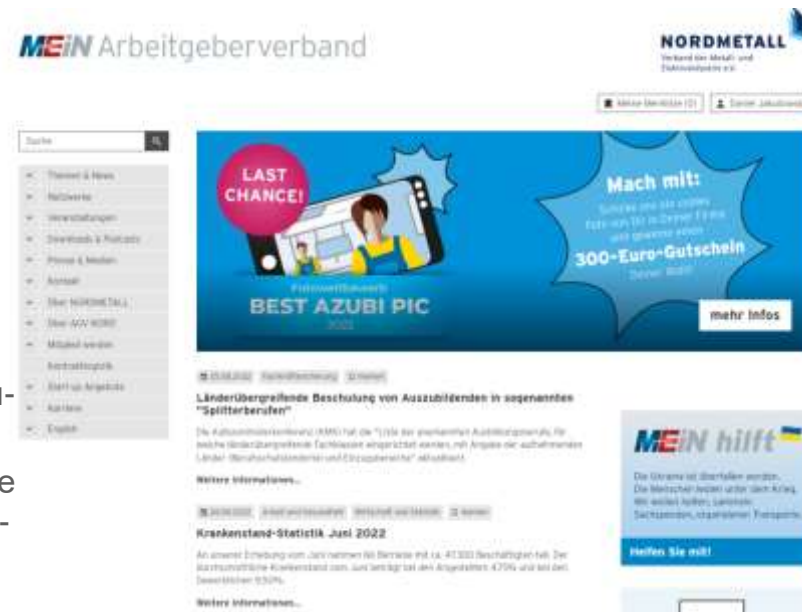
MEIN Arbeitgeberverband

NORDMETALL
Verband der Metall- und Elektroindustrie e.V.

Meine Merkliste (0) | Daniel Jakubowski

Suche

Themen & News
Netzwerke
Veranstaltungen
Downloads & Podcasts
Presse & Medien
Kontakt
Über NORDMETALL
Über AGV NORD
Mitglied werden
Kontaktlogistik
Start-up Angebote
Karriere
English

LAST CHANCE!

Fotowettbewerb
BEST AZUBI PIC
2022

Mach mit:
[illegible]
300-Euro-Gutschein
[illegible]

mehr Infos

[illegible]

Länderübergreifende Beschulung von Auszubildenden in sogenannten "Splitterberufen"

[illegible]

Weitere Informationen...

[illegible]

Krankenstand-Statistik Juni 2022

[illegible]

Weitere Informationen...

MEIN hilft

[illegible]

Helfen Sie mit!